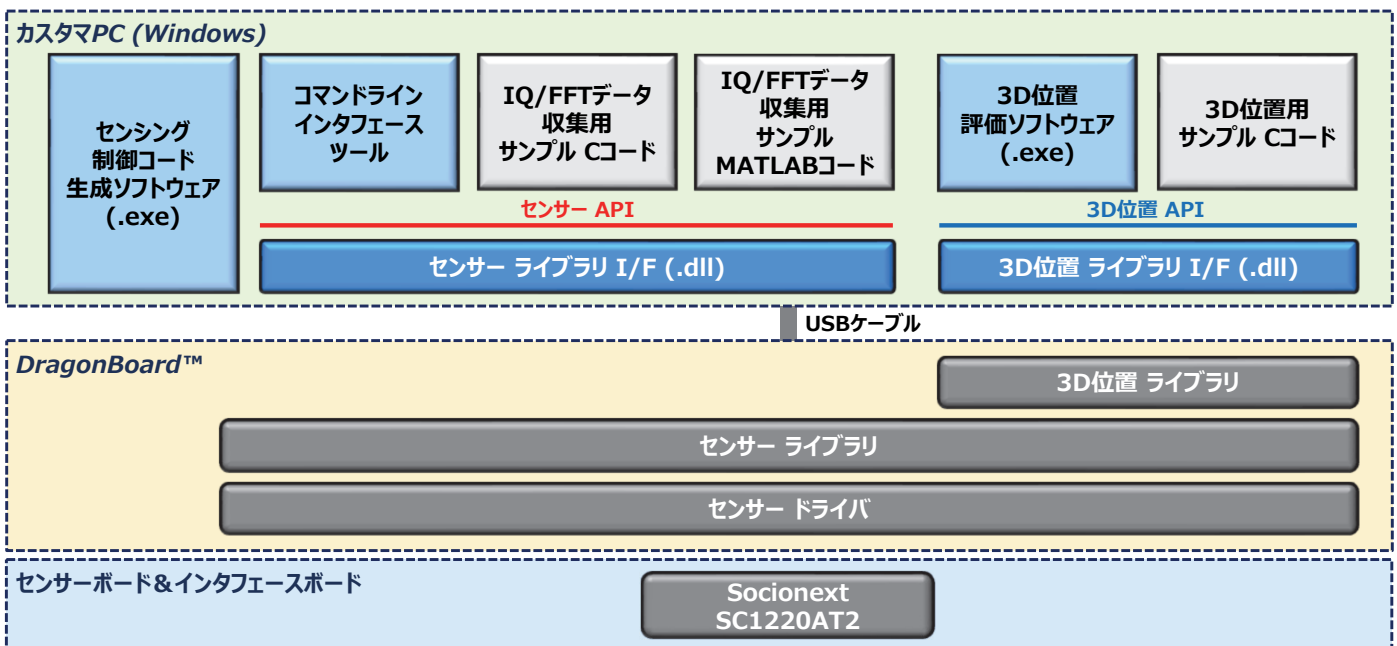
カスタマPC (Windows)

センシング
制御コード
生成ソフトウェア
(.exe)

コマンドライン
インタフェース
ツール

IQ/FFTデータ
収集用
サンプル Cコード

IQ/FFTデータ
収集用
サンプル
MATLABコード

3D位置
評価ソフトウェア
(.exe)

3D位置用
サンプル Cコード

センサー API

3D位置 API

センサー ライブラリ I/F (.dll)

3D位置 ライブラリ I/F (.dll)

USBケーブル

DragonBoard™

3D位置 ライブラリ

センサー ライブラリ

センサー ドライバ

センサーボード＆インタフェースボード

Socionext
SC1220AT2